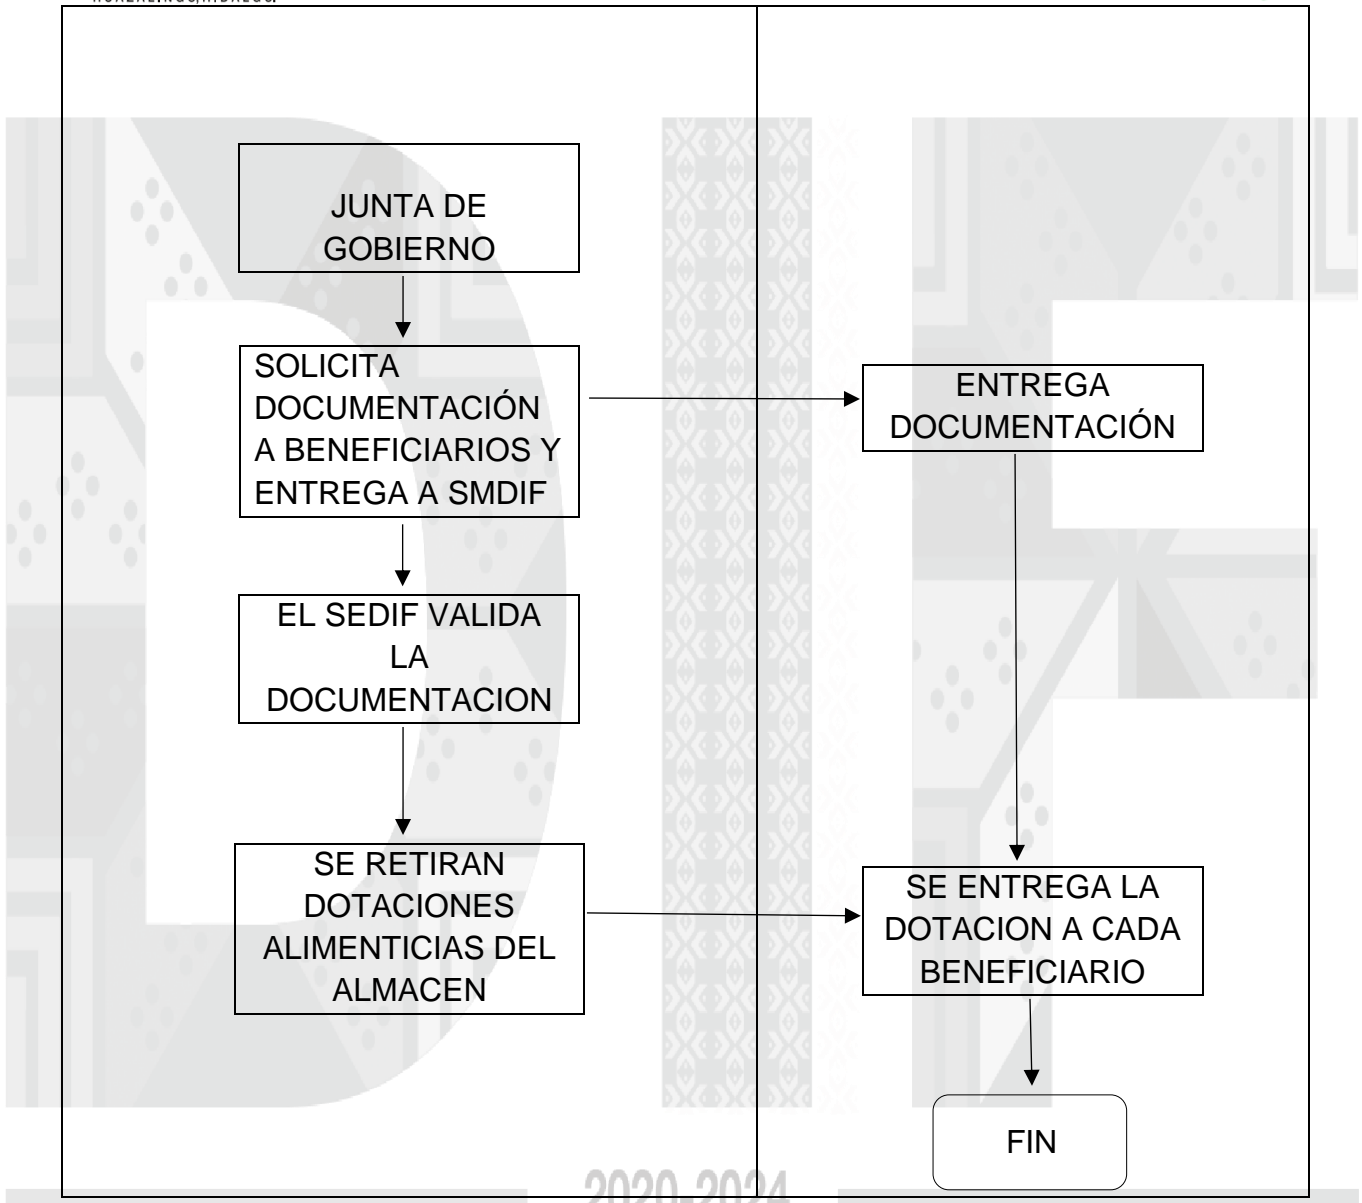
JUNTA DE GOBIERNO

SOLICITA DOCUMENTACIÓN A BENEFICIARIOS Y ENTREGA A SMDIF

ENTREGA DOCUMENTACIÓN

EL SEDIF VALIDA LA DOCUMENTACION

SE RETIRAN DOTACIONES ALIMENTICIAS DEL ALMACEN

SE ENTREGA LA DOTACION A CADA BENEFICIARIO

FIN

2020-2024